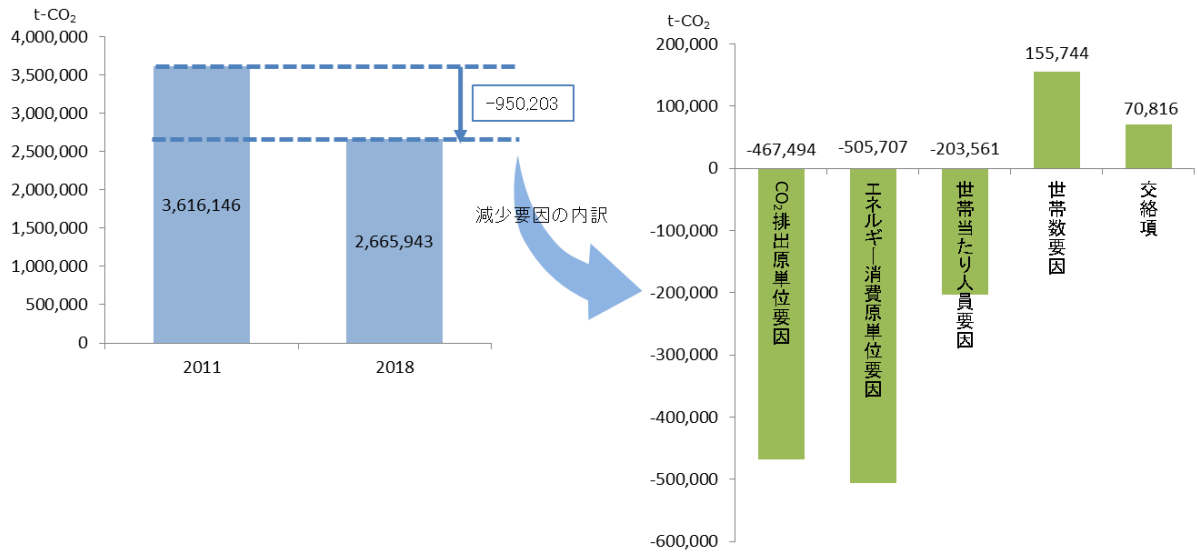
$t\text{-}CO_2$

4,000,000
3,500,000
3,000,000
2,500,000
2,000,000
1,500,000
1,000,000
500,000
0

-950,203

3,616,146
2,665,943

2011
2018

減少要因の内訳

$t\text{-}CO_2$

200,000
100,000
0
-100,000
-200,000
-300,000
-400,000
-500,000
-600,000

-467,494
-505,707
-203,561
155,744
70,816

$CO_2$排出原単位要因
エネルギー消費原単位要因
世帯当たり人員要因
世帯数要因
交絡項